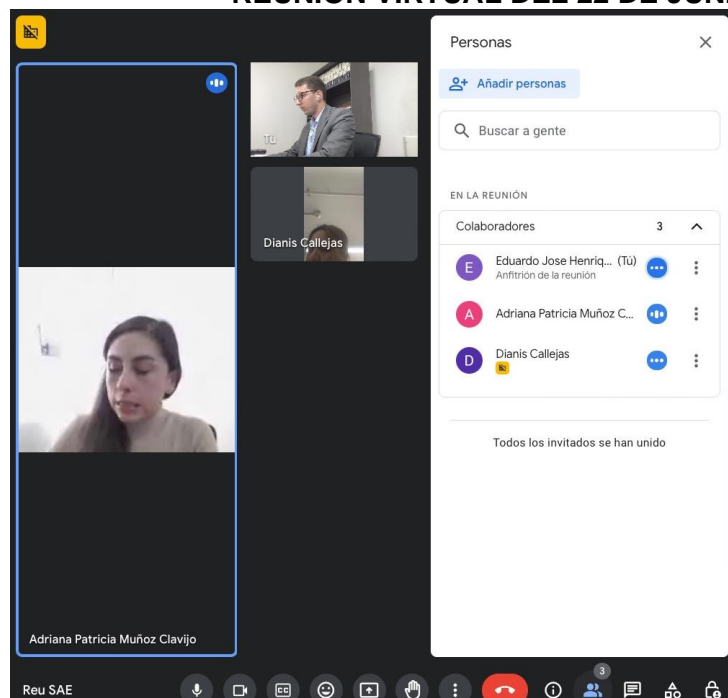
REUNIÓN VIRTUAL DEL 22 DE JUN

Tú

Dianis Callejas

Adriana Patricia Muñoz Clavijo

Personas

Añadir personas

Buscar a gente

EN LA REUNIÓN

Colaboradores 3

Eduardo Jose Henriq... (Tú)
Anfitrión de la reunión

Adriana Patricia Muñoz C...

Dianis Callejas

Todos los invitados se han unido

Reu SAE

3